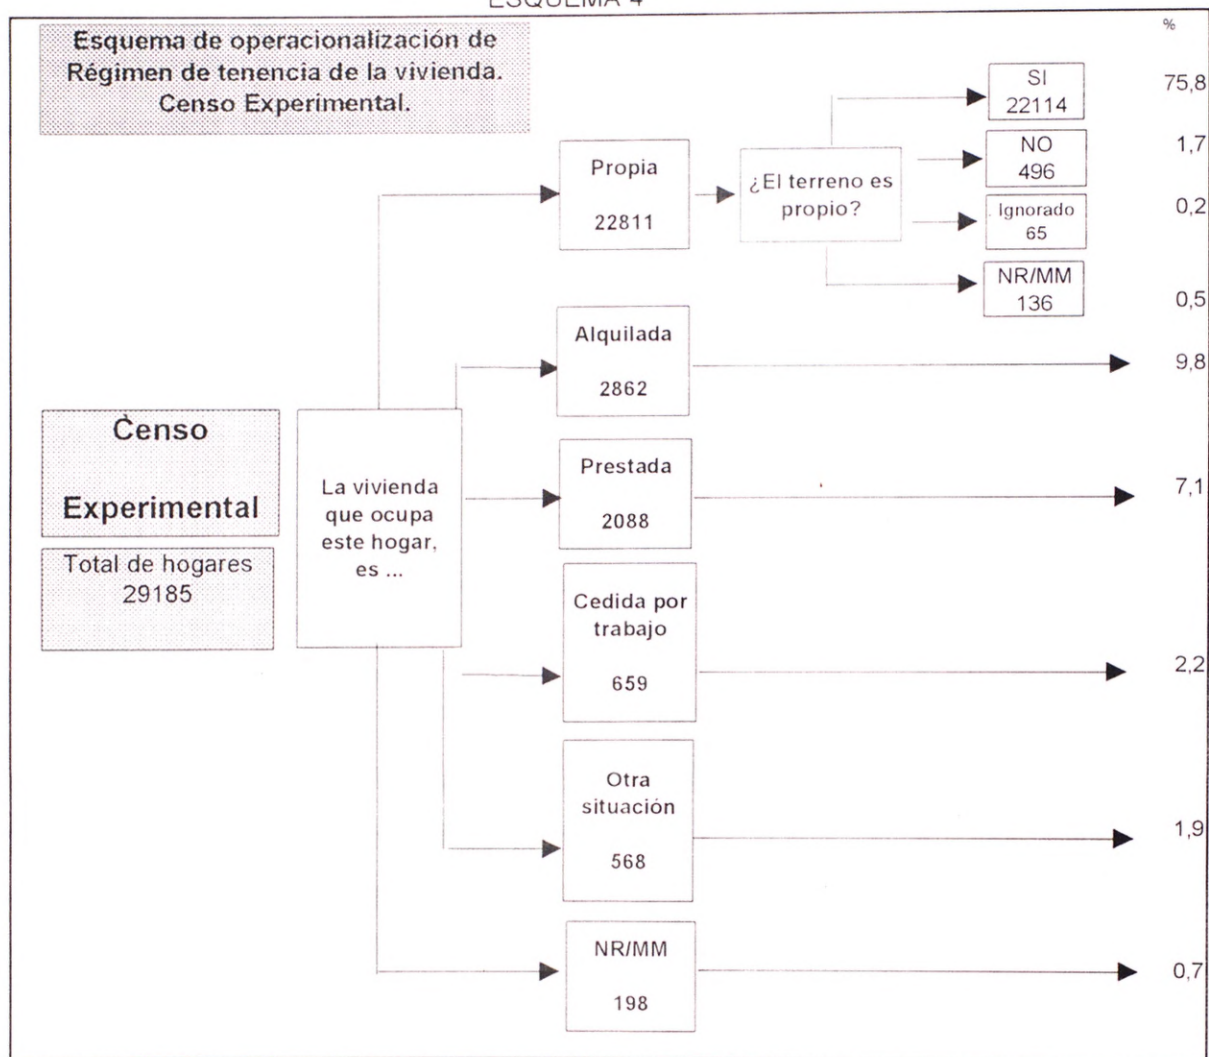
ESQUEMA 4

Esquema de operacionalización de Régimen de tenencia de la vivienda. Censo Experimental.

%

Cènso

Experimental

Total de hogares
29185

La vivienda que ocupa este hogar, es ...

Propia

22811

¿El terreno es propio?

SI
22114

75,8

NO
496

1,7

Ignorado
65

0,2

NR/MM
136

0,5

Alquilada

2862

9,8

Prestada

2088

7,1

Cedida por trabajo

659

2,2

Otra situación

568

1,9

NR/MM

198

0,7